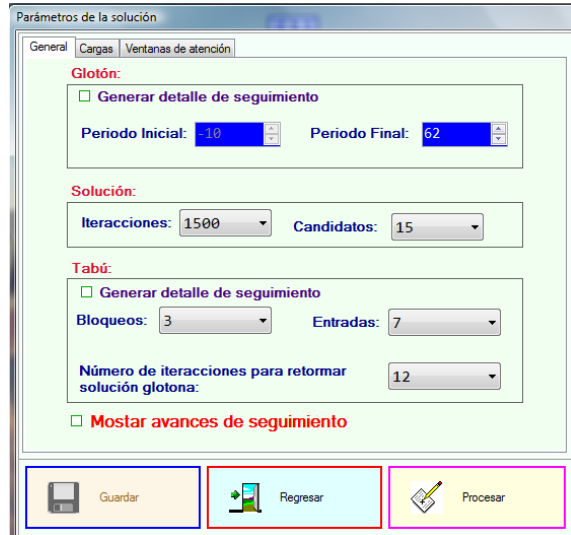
Parámetros de la solución

General | Cargas | Ventanas de atención

Glotón:

Generar detalle de seguimiento

Periodo Inicial: -10

Periodo Final: 62

Solución:

Iteracciones: 1500

Candidatos: 15

Tabú:

Generar detalle de seguimiento

Bloqueos: 3

Entradas: 7

Número de iteracciones para retormar solución glotona: 12

Mostar avances de seguimiento

Guardar

Regresar

Procesar